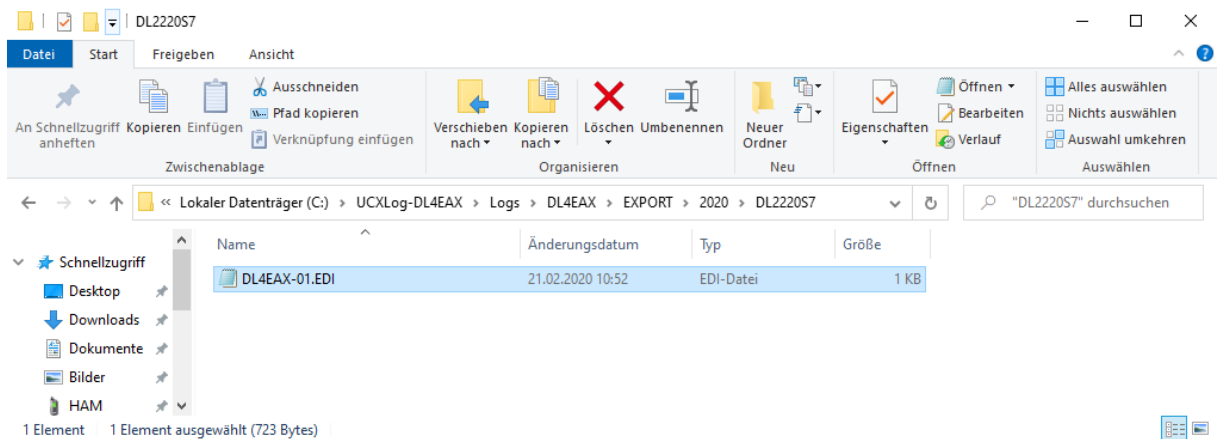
DL2220S7

Datei Start Freigeben Ansicht

An Schnellzugriff anheften Kopieren Einfügen Ausschneiden Pfad kopieren Verknüpfung einfügen
Zwischenablage

Verschieben nach Kopieren nach Löschen Umbenennen
Organisieren

Neuer Ordner
Neu

Eigenschaften Öffnen Bearbeiten Verlauf
Öffnen

Alles auswählen Nichts auswählen Auswahl umkehren
Auswählen

« Lokaler Datenträger (C:) › UCXLog-DL4EAX › Logs › DL4EAX › EXPORT › 2020 › DL2220S7

"DL2220S7" durchsuchen

Schnellzugriff
Desktop
Downloads
Dokumente
Bilder
HAM

| Name | Änderungsdatum | Typ | Größe |
|---|---|---|---|
| DL4EAX-01.EDI | 21.02.2020 10:52 | EDI-Datei | 1 KB |

1 Element 1 Element ausgewählt (723 Bytes)